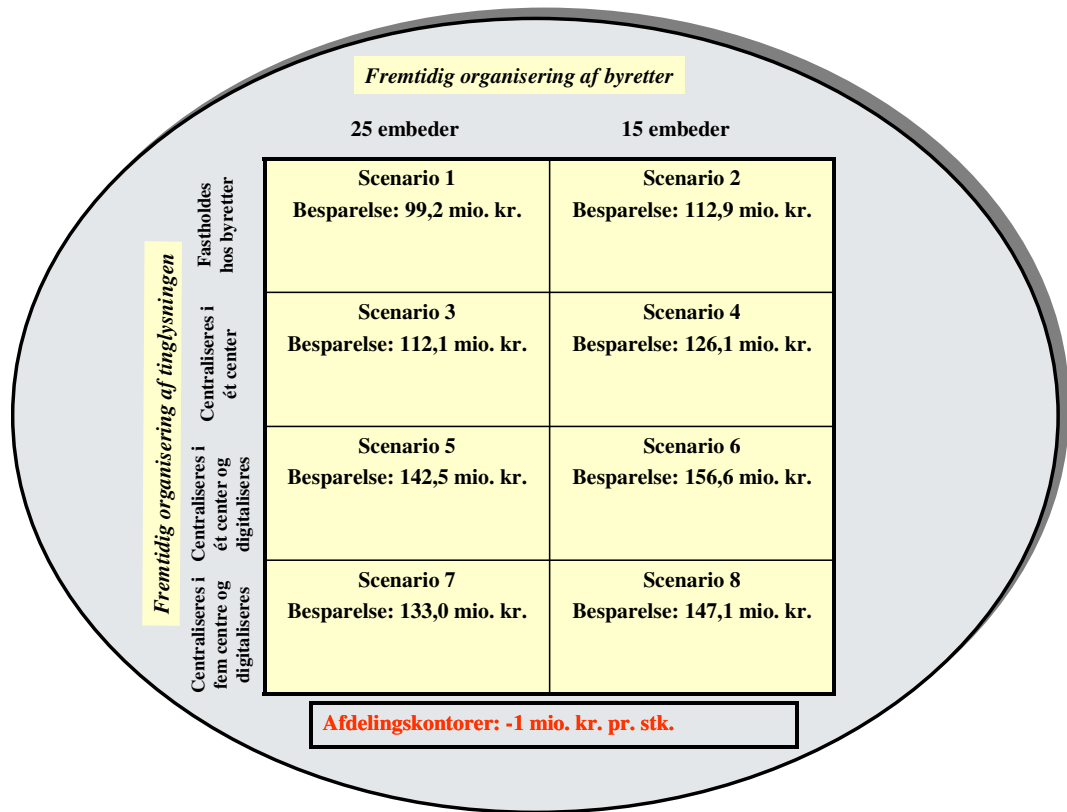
Fremtidig organisering af byretter

Fremtidig organisering af tinglysningen

| | 25 embeder | 15 embeder |
|---|---|---|
| Fastholdes hos byretter | Scenario 1 Besparelse: 99,2 mio. kr. | Scenario 2 Besparelse: 112,9 mio. kr. |
| Centraliseres i ét center | Scenario 3 Besparelse: 112,1 mio. kr. | Scenario 4 Besparelse: 126,1 mio. kr. |
| Centraliseres i ét center og digitaliseres | Scenario 5 Besparelse: 142,5 mio. kr. | Scenario 6 Besparelse: 156,6 mio. kr. |
| Centraliseres i fem centre og digitaliseres | Scenario 7 Besparelse: 133,0 mio. kr. | Scenario 8 Besparelse: 147,1 mio. kr. |

Afdelingskontorer: -1 mio. kr. pr. stk.